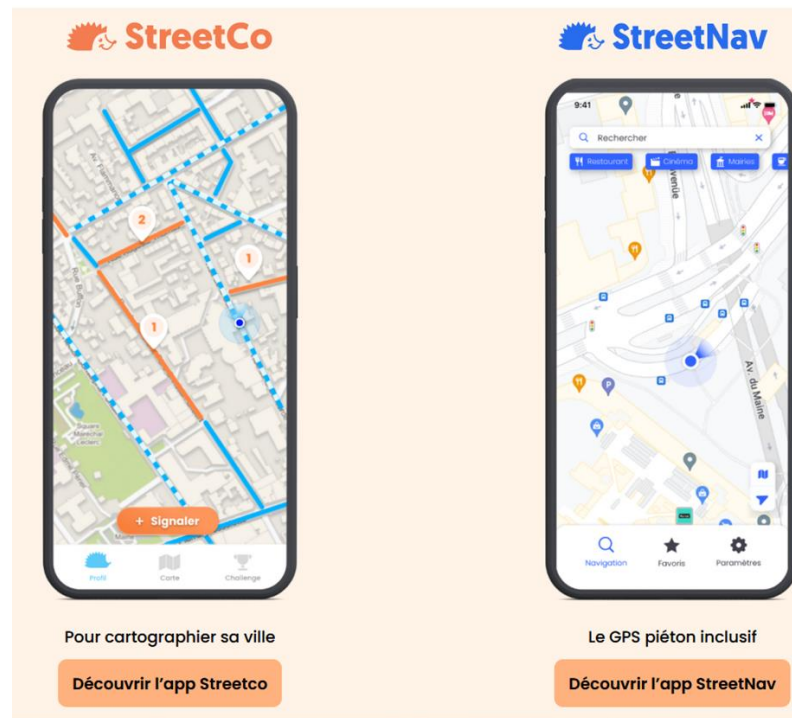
StreetCo

2

1

1

Square Maréchal Leclerc

+ Signaler

Profil Carte Challenge

Pour cartographier sa ville

Découvrir l'app Streetco

StreetNav

9:41

Rechercher

Restaurant Cinéma Mairies

Avenue

Av. du Maine

Navigation Favoris Paramètres

Le GPS piéton inclusif

Découvrir l'app StreetNav